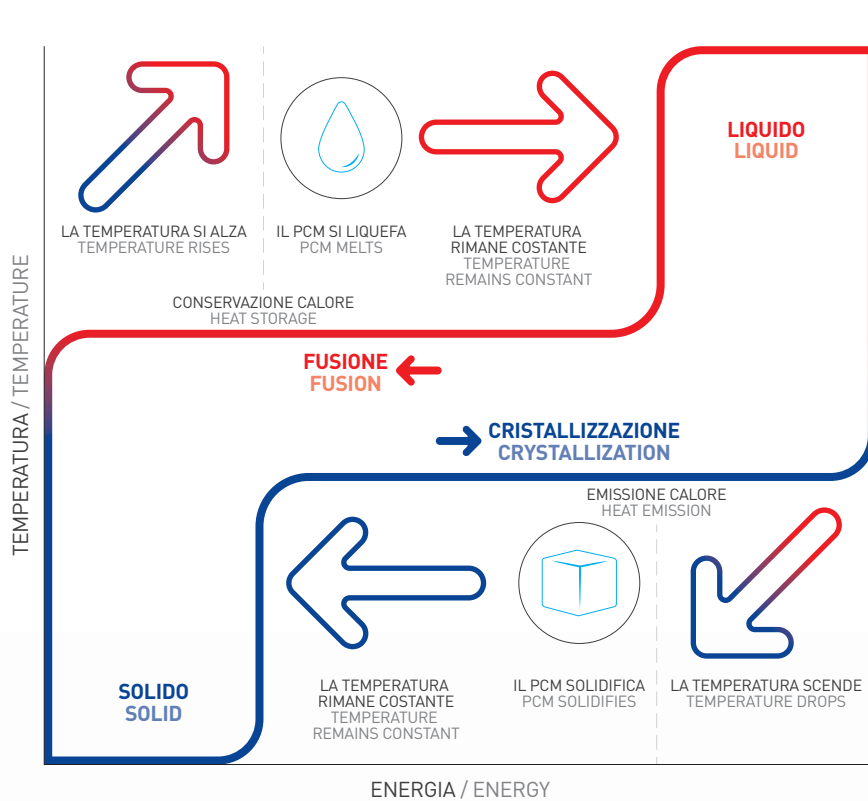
LA TEMPERATURA SI ALZA
TEMPERATURE RISES

IL PCM SI LIQUEFA
PCM MELTS

LA TEMPERATURA RIMANE COSTANTE
TEMPERATURE REMAINS CONSTANT

LIQUIDO
LIQUID

CONSERVAZIONE CALORE
HEAT STORAGE

FUSIONE
FUSION

CRISTALLIZZAZIONE
CRYSTALLIZATION

EMISSIONE CALORE
HEAT EMISSION

SOLIDO
SOLID

LA TEMPERATURA RIMANE COSTANTE
TEMPERATURE REMAINS CONSTANT

IL PCM SOLIDIFICA
PCM SOLIDIFIES

LA TEMPERATURA SCENDE
TEMPERATURE DROPS

TEMPERATURA / TEMPERATURE

ENERGIA / ENERGY